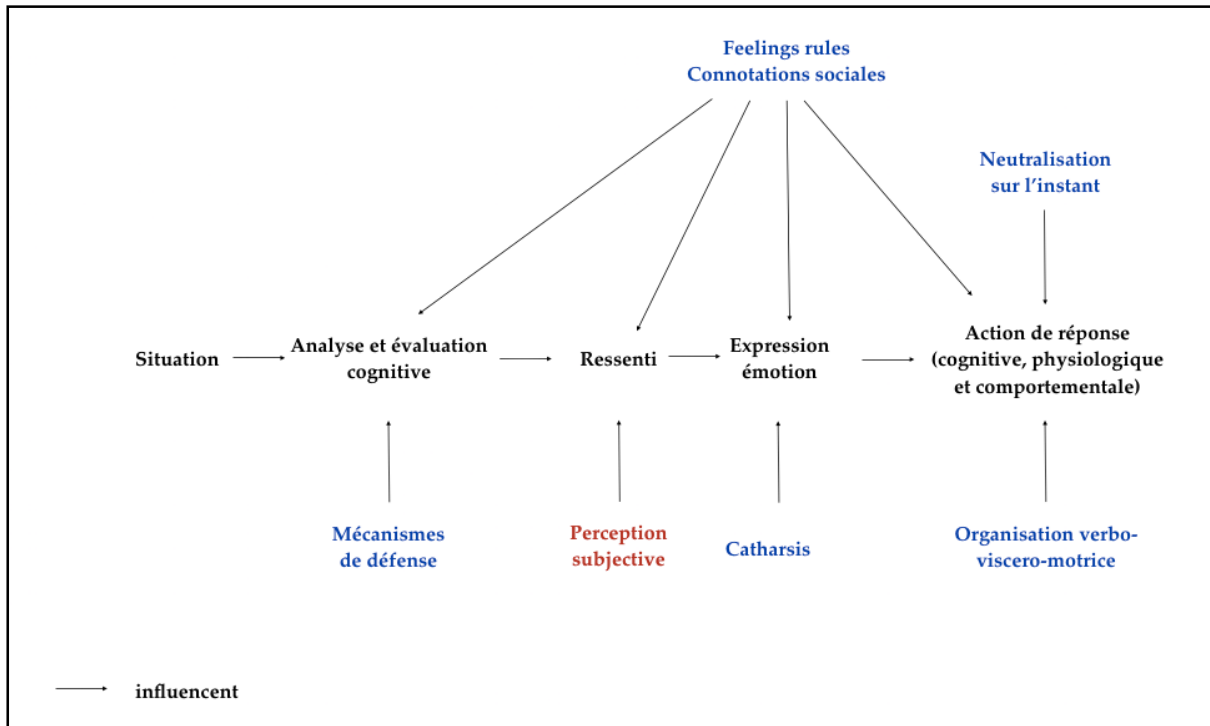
Feelings rules
Connotations sociales

Neutralisation
sur l'instant

Situation

Analyse et évaluation
cognitive

Ressenti

Expression
émotion

Action de réponse
(cognitive, physiologique
et comportementale)

Mécanismes
de défense

Perception
subjective

Catharsis

Organisation verbo-viscero-motrice

influencent